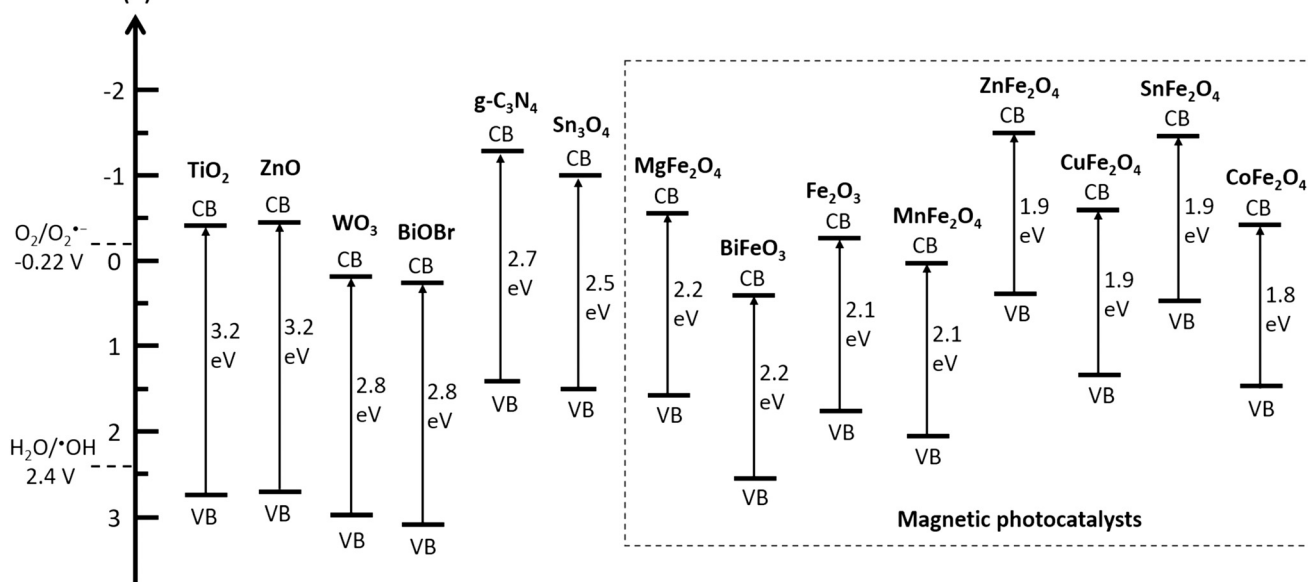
-2

-1

0

1

2

3

$O_2/O_2^{\bullet-}$
-0.22 V

$H_2O/^{\bullet}OH$
2.4 V

$TiO_2$
CB
3.2
eV
VB

ZnO
CB
3.2
eV
VB

$WO_3$
CB
2.8
eV
VB

BiOBr
CB
2.8
eV
VB

g-$C_3N_4$
CB
2.7
eV
VB

$Sn_3O_4$
CB
2.5
eV
VB

$MgFe_2O_4$
CB
2.2
eV
VB

$BiFeO_3$
CB
2.2
eV
VB

$Fe_2O_3$
CB
2.1
eV
VB

$MnFe_2O_4$
CB
2.1
eV
VB

$ZnFe_2O_4$
CB
1.9
eV
VB

$CuFe_2O_4$
CB
1.9
eV
VB

$SnFe_2O_4$
CB
1.9
eV
VB

$CoFe_2O_4$
CB
1.8
eV
VB

Magnetic photocatalysts